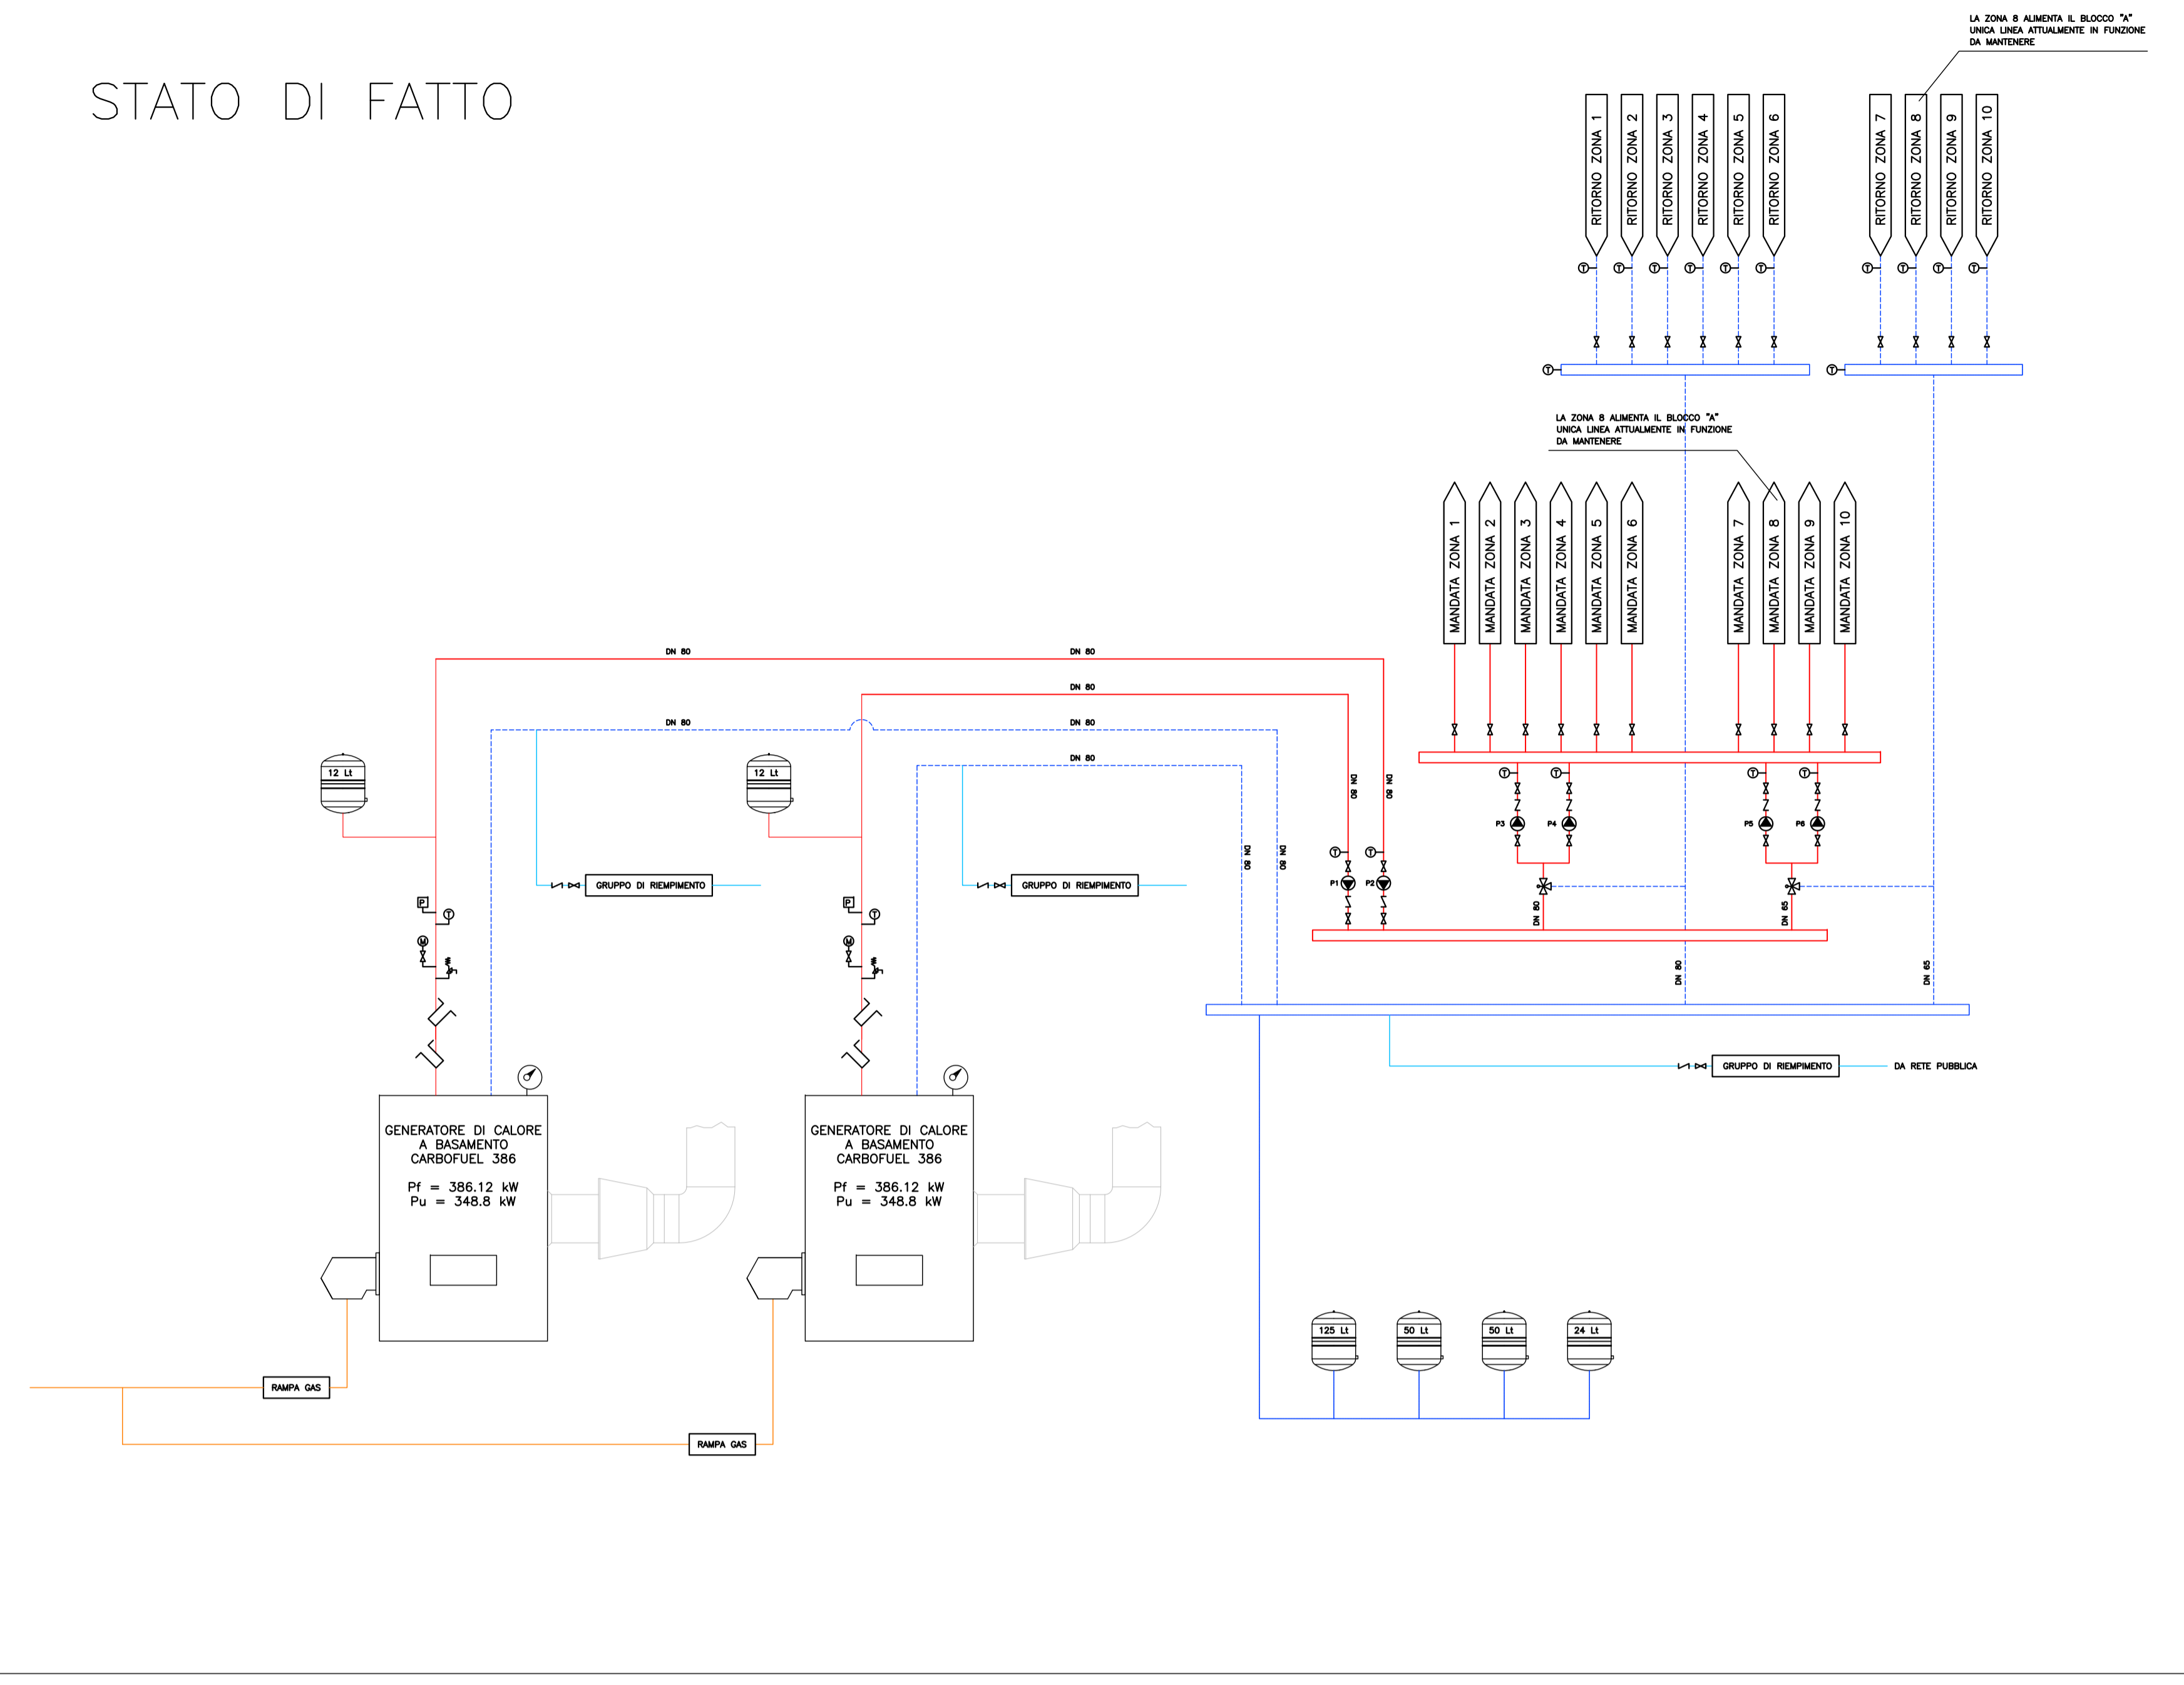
STATO DI FATTO

LA ZONA 8 ALIMENTA IL BLOCCO "A"
UNICA LINEA ATTUALMENTE IN FUNZIONE
DA MANTENERE

RITORNO ZONA 1
RITORNO ZONA 2
RITORNO ZONA 3
RITORNO ZONA 4
RITORNO ZONA 5
RITORNO ZONA 6
RITORNO ZONA 7
RITORNO ZONA 8
RITORNO ZONA 9
RITORNO ZONA 10

LA ZONA 8 ALIMENTA IL BLOCCO "A"
UNICA LINEA ATTUALMENTE IN FUNZIONE
DA MANTENERE

MANDATA ZONA 1
MANDATA ZONA 2
MANDATA ZONA 3
MANDATA ZONA 4
MANDATA ZONA 5
MANDATA ZONA 6
MANDATA ZONA 7
MANDATA ZONA 8
MANDATA ZONA 9
MANDATA ZONA 10

DN 80
DN 80
DN 80
DN 80
DN 80
DN 80
DN 80
DN 80
DN 80
DN 80
DN 80
DN 65
DN 80
DN 65

12 Lt
12 Lt

GRUPPO DI RIEMPIMENTO
GRUPPO DI RIEMPIMENTO

P1
P2
P3
P4
P5
P6

GRUPPO DI RIEMPIMENTO
DA RETE PUBBLICA

GENERATORE DI CALORE
A BASAMENTO
CARBOFUEL 386
Pf = 386.12 kW
Pu = 348.8 kW

GENERATORE DI CALORE
A BASAMENTO
CARBOFUEL 386
Pf = 386.12 kW
Pu = 348.8 kW

125 Lt
50 Lt
50 Lt
24 Lt

RAMPA GAS
RAMPA GAS